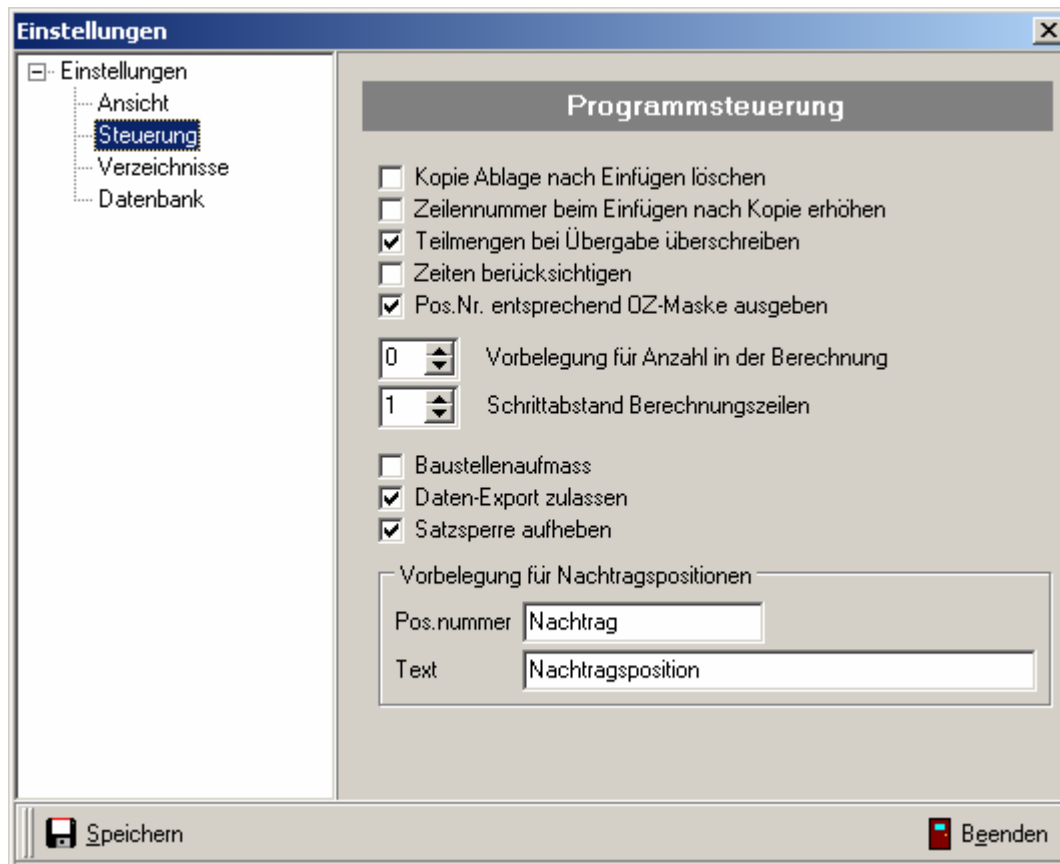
Einstellungen

Einstellungen
Ansicht
Steuerung
Verzeichnisse
Datenbank

Programmsteuerung

Kopie Ablage nach Einfügen löschen
Zeilennummer beim Einfügen nach Kopie erhöhen
Teilmengen bei Übergabe überschreiben
Zeiten berücksichtigen
Pos.Nr. entsprechend OZ-Maske ausgeben

0 Vorbelegung für Anzahl in der Berechnung
1 Schrittabstand Berechnungszeilen

Baustellenaufmass
Daten-Export zulassen
Satzsperre aufheben

Vorbelegung für Nachtragspositionen
Pos.nummer Nachtrag
Text Nachtragsposition

Speichern
Beenden